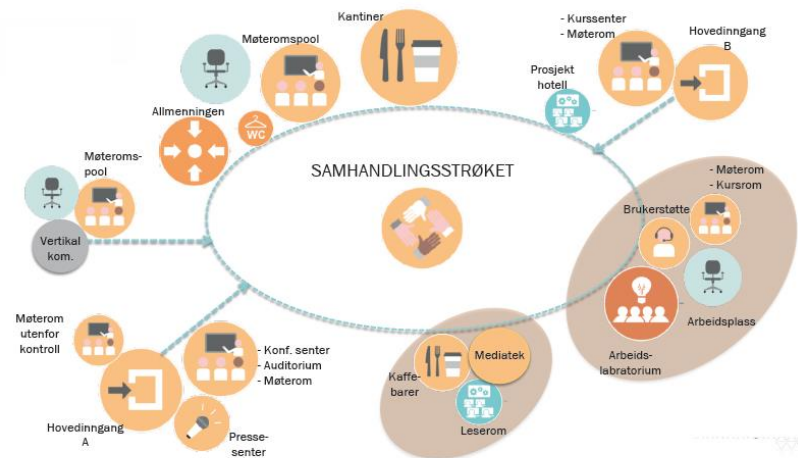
Kantiner

Møteromspool

Allmenningen

WC

- Kurssenter
- Møterom

Hovedinngang B

Prosjekt hotell

SAMHANDLINGSSTRØKET

Møteroms-pool

Vertikal kom.

- Møterom
- Kursrom

Brukerstøtte

Arbeidsplass

Arbeids-labratorium

Møterom utenfor kontroll

- Konf. senter
- Auditorium
- Møterom

Hovedinngang A

Presse-senter

Kaffe-barer

Mediatek

Leserom